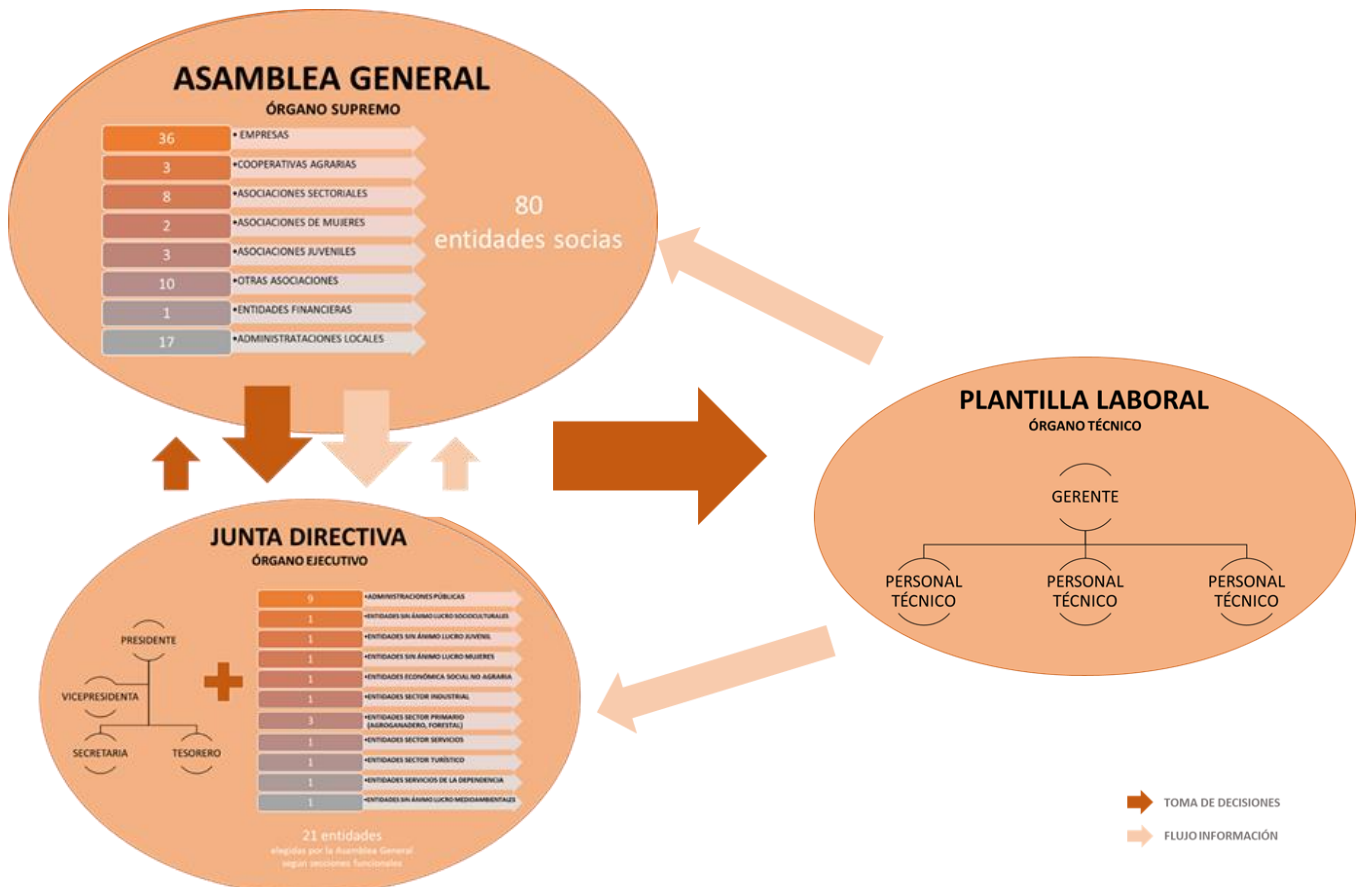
ASAMBLEA GENERAL
ÓRGANO SUPREMO

| 36 | • EMPRESAS |
| 3 | •COOPERATIVAS AGRARIAS |
| 8 | •ASOCIACIONES SECTORIALES |
| 2 | •ASOCIACIONES DE MUJERES |
| 3 | •ASOCIACIONES JUVENILES |
| 10 | •OTRAS ASOCIACIONES |
| 1 | •ENTIDADES FINANCIERAS |
| 17 | •ADMINISTRATACIONES LOCALES |

80 entidades socias

PLANTILLA LABORAL
ÓRGANO TÉCNICO

GERENTE

PERSONAL TÉCNICO
PERSONAL TÉCNICO
PERSONAL TÉCNICO

JUNTA DIRECTIVA
ÓRGANO EJECUTIVO

PRESIDENTE
VICEPRESIDENTA
SECRETARIA
TESORERO

| 9 | •ADMINISTRACIONES PÚBLICAS |
| 1 | •ENTIDADES SIN ÁNIMO LUCRO SOCIOCULTURALES |
| 1 | •ENTIDADES SIN ÁNIMO LUCRO JUVENIL |
| 1 | •ENTIDADES SIN ÁNIMO LUCRO MUJERES |
| 1 | •ENTIDADES ECONÓMICA SOCIAL NO AGRARIA |
| 1 | •ENTIDADES SECTOR INDUSTRIAL |
| 3 | •ENTIDADES SECTOR PRIMARIO (AGROGANADERO, FORESTAL) |
| 1 | •ENTIDADES SECTOR SERVICIOS |
| 1 | •ENTIDADES SECTOR TURÍSTICO |
| 1 | •ENTIDADES SERVICIOS DE LA DEPENDENCIA |
| 1 | •ENTIDADES SIN ÁNIMO LUCRO MEDIOAMBIENTALES |

21 entidades
elegidas por la Asamblea General según secciones funcionales

TOMA DE DECISIONES
FLUJO INFORMACIÓN